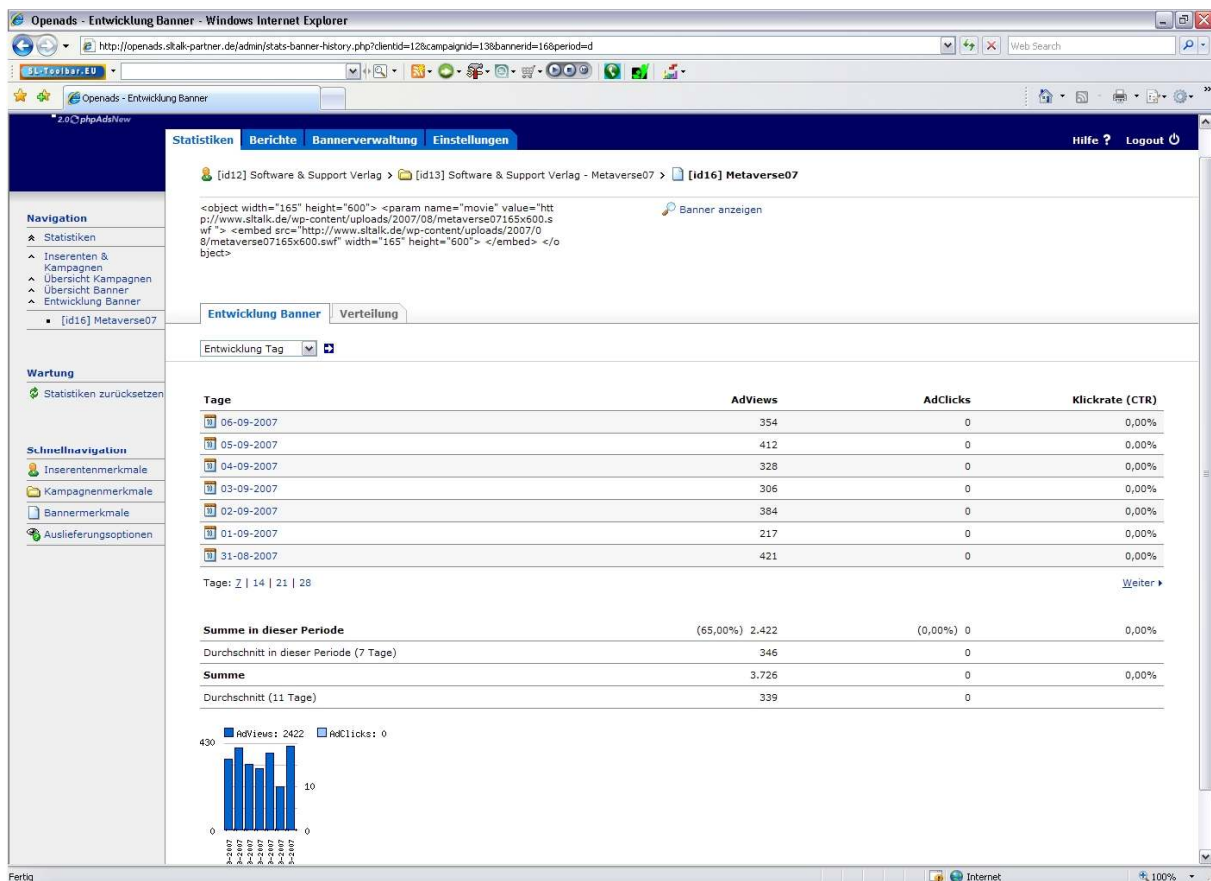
Openads - Entwicklung Banner - Windows Internet Explorer

http://openads.sltalk-partner.de/admin/stats-banner-history.php?clientid=12&campaignid=13&bannerid=16&period=d

Web Search

SL-Toolbar.EU

Openads - Entwicklung Banner

2.0 phpAdsNew

Statistiken Berichte Bannerverwaltung Einstellungen

Hilfe ? Logout

[id12] Software & Support Verlag > [id13] Software & Support Verlag - Metaverse07 > [id16] Metaverse07

<object width="165" height="600"> <param name="movie" value="http://www.sltalk.de/wp-content/uploads/2007/08/metaverse07165x600.swf "> <embed src="http://www.sltalk.de/wp-content/uploads/2007/08/metaverse07165x600.swf" width="165" height="600"> </embed> </object>

Banner anzeigen

Navigation
Statistiken
Inserenten & Kampagnen
Übersicht Kampagnen
Übersicht Banner
Entwicklung Banner
[id16] Metaverse07

Wartung
Statistiken zurücksetzen

Schnellnavigation
Inserentenmerkmale
Kampagnenmerkmale
Bannermerkmale
Auslieferungsoptionen

Entwicklung Banner Verteilung

Entwicklung Tag

| Tage | AdViews | AdClicks | Klickrate (CTR) |
|---|---|---|---|
| 06-09-2007 | 354 | 0 | 0,00% |
| 05-09-2007 | 412 | 0 | 0,00% |
| 04-09-2007 | 328 | 0 | 0,00% |
| 03-09-2007 | 306 | 0 | 0,00% |
| 02-09-2007 | 384 | 0 | 0,00% |
| 01-09-2007 | 217 | 0 | 0,00% |
| 31-08-2007 | 421 | 0 | 0,00% |

Tage: 7 | 14 | 21 | 28

Weiter

| Summe in dieser Periode | (65,00%) 2.422 | (0,00%) 0 | 0,00% |
|---|---|---|---|
| Durchschnitt in dieser Periode (7 Tage) | 346 | 0 | |
| Summe | 3.726 | 0 | 0,00% |
| Durchschnitt (11 Tage) | 339 | 0 | |

AdViews: 2422 AdClicks: 0
430
10
0
0

Fertig
Internet
100%